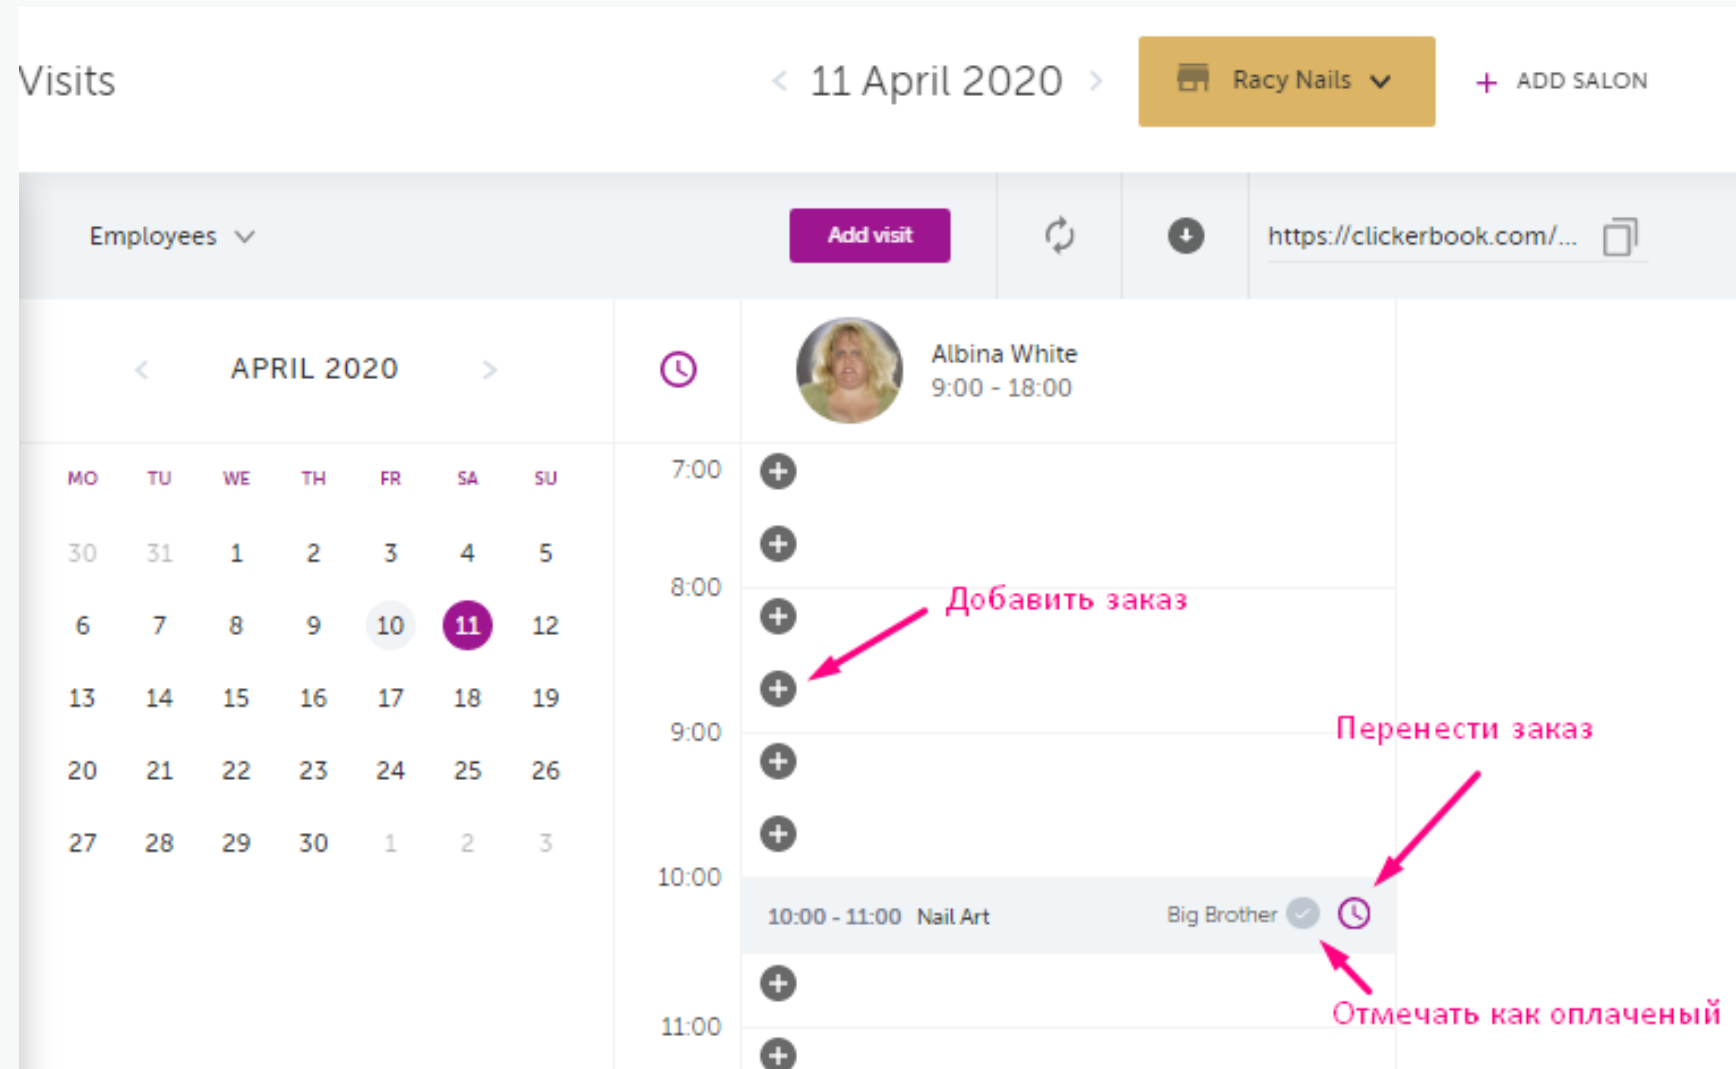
Visits

< 11 April 2020 >

Racy Nails

+ ADD SALON

Employees

Add visit

https://clickerbook.com/...

< APRIL 2020 >

| MO | TU | WE | TH | FR | SA | SU |
|---|---|---|---|---|---|---|
| 30 | 31 | 1 | 2 | 3 | 4 | 5 |
| 6 | 7 | 8 | 9 | 10 | 11 | 12 |
| 13 | 14 | 15 | 16 | 17 | 18 | 19 |
| 20 | 21 | 22 | 23 | 24 | 25 | 26 |
| 27 | 28 | 29 | 30 | 1 | 2 | 3 |

Albina White
9:00 - 18:00

7:00

8:00

Добавить заказ

9:00

Перенести заказ

10:00

10:00 - 11:00 Nail Art

Big Brother

11:00

Отмечать как оплаченый